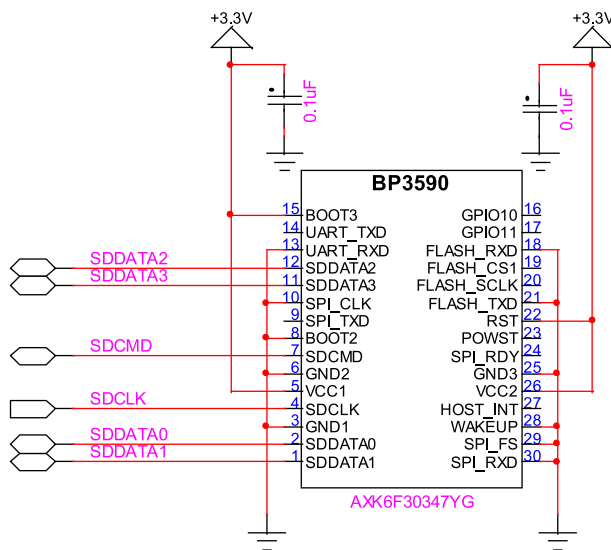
+3.3V

+3.3V

0.1uF

0.1uF

BP3590

15 BOOT3
14 UART_TXD
13 UART_RXD
12 SDDATA2
11 SDDATA3
10 SPI_CLK
9 SPI_TXD
8 BOOT2
7 SDCMD
6 GND2
5 VCC1
4 SDCLK
3 GND1
2 SDDATA0
1 SDDATA1

GPIO10 16
GPIO11 17
FLASH_RXD 18
FLASH_CS1 19
FLASH_SCLK 20
FLASH_TXD 21
RST 22
POWST 23
SPI_RDY 24
GND3 25
VCC2 26
HOST_INT 27
WAKEUP 28
SPI_FS 29
SPI_RXD 30

SDDATA2
SDDATA3
SDCMD
SDCLK
SDDATA0
SDDATA1

AXK6F30347YG